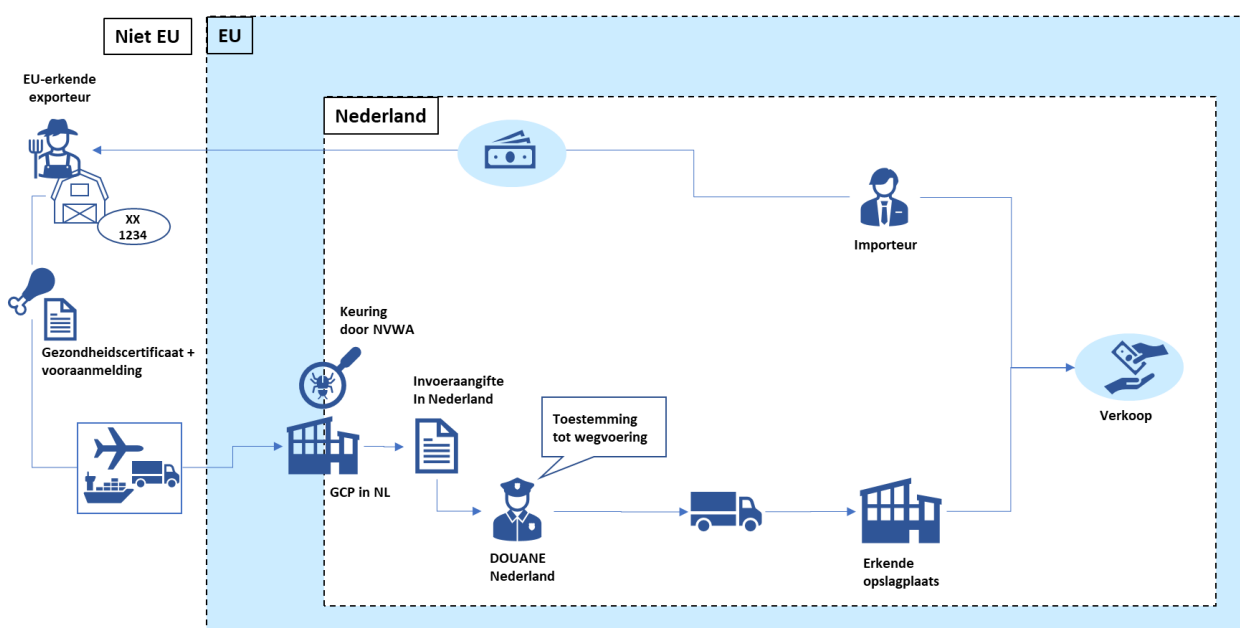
Niet EU

EU

EU-erkende exporteur

XX
1234

Nederland

Importeur

Gezondheidscertificaat + vooraanmelding

Keuring door NVWA

Invoeraangifte In Nederland

Toestemming tot wegvoering

Verkoop

GCP in NL

DOUANE Nederland

Erkende opslagplaats